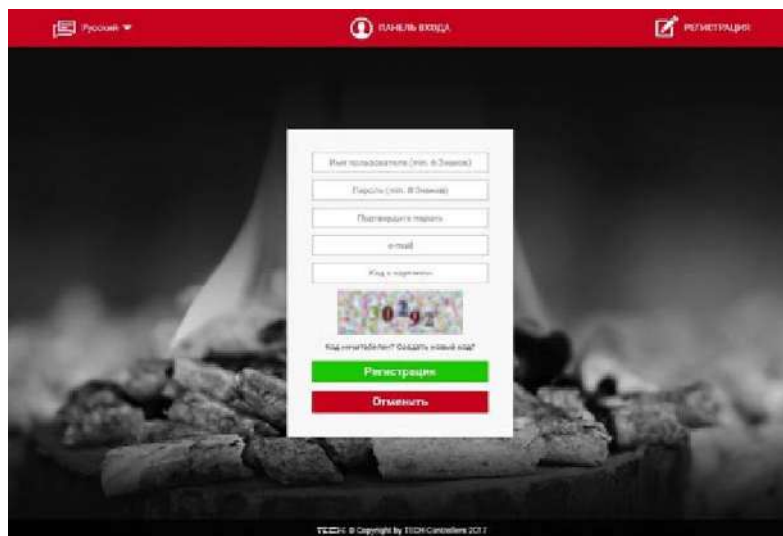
Русский

ПАНЕЛЬ ВХОДА

РЕГИСТРАЦИЯ

Имя пользователя (min. 6 Знаков)

Пароль (min. 8 Знаков)

Подтвердите пароль

e-mail

Код с картинки

30292

Код нечитабелен? Создать новый код!

Регистрация

Отменить

TECH © Copyright by TECH Controllers 2017